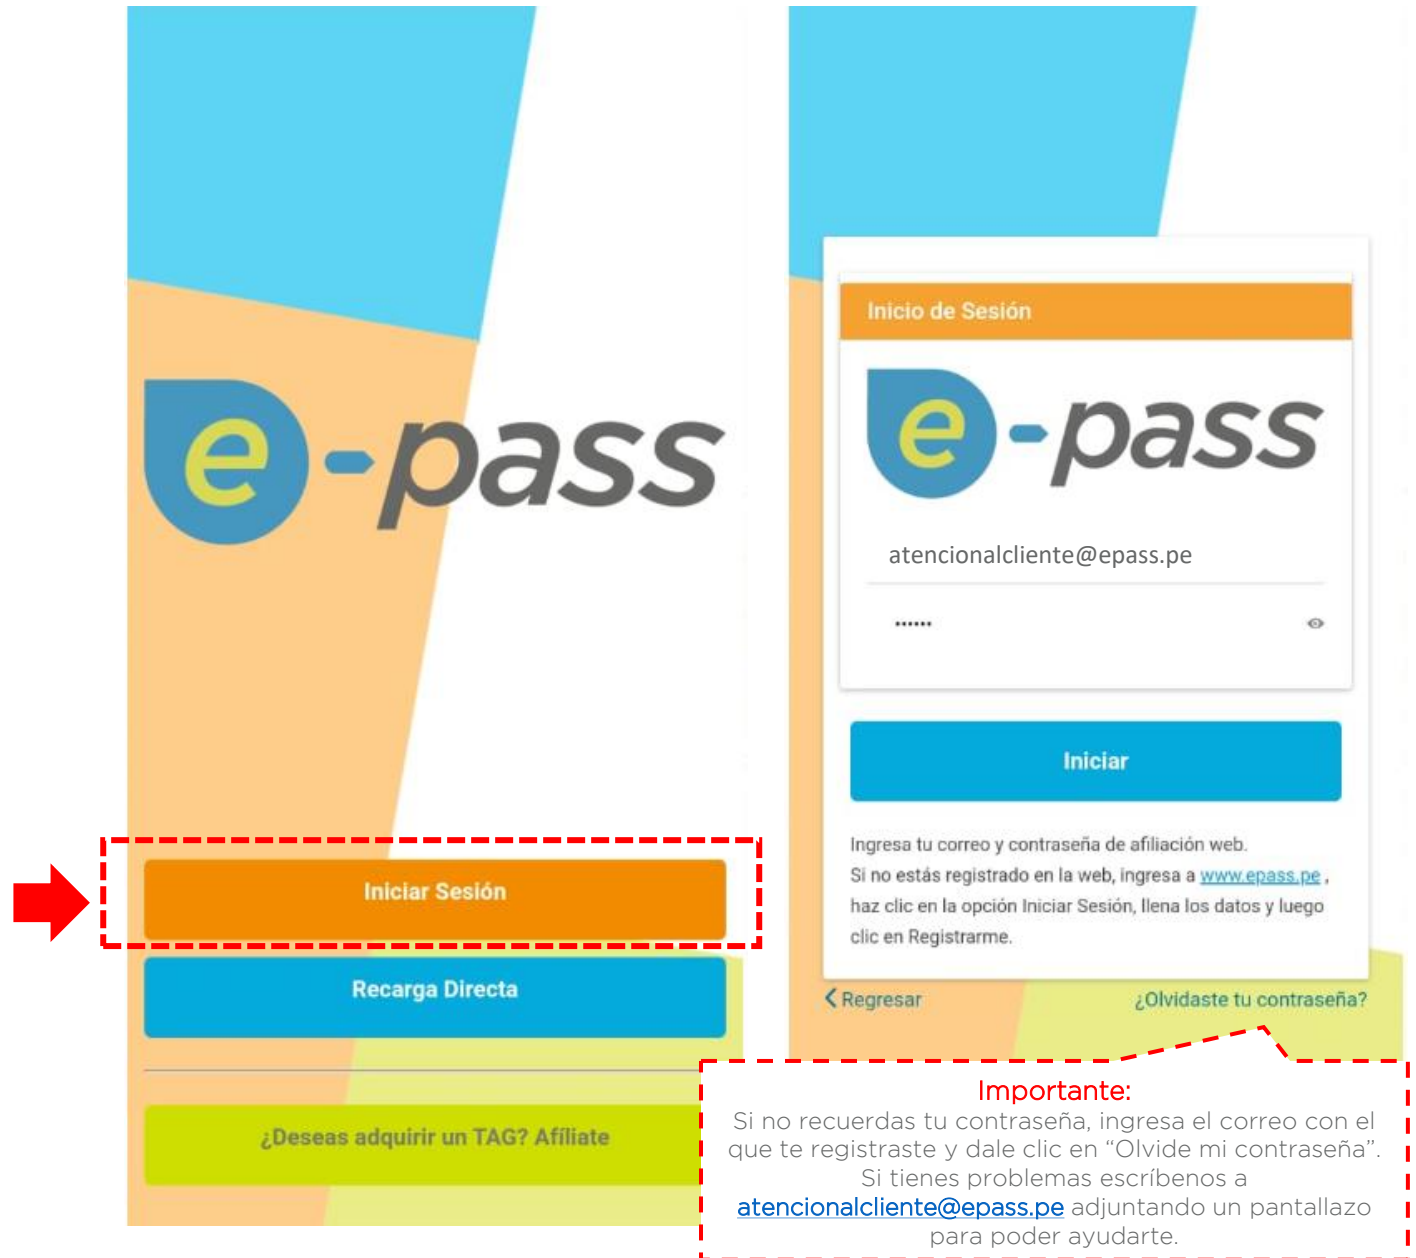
e-pass

Iniciar Sesión

Recarga Directa

¿Deseas adquirir un TAG? Afíliate

Inicio de Sesión

e-pass

atencionalcliente@epass.pe

••••••

Iniciar

Ingresa tu correo y contraseña de afiliación web.
Si no estás registrado en la web, ingresa a www.epass.pe, haz clic en la opción Iniciar Sesión, llena los datos y luego clic en Registrarme.

< Regresar

¿Olvidaste tu contraseña?

Importante:
Si no recuerdas tu contraseña, ingresa el correo con el que te registraste y dale clic en "Olvide mi contraseña". Si tienes problemas escríbenos a atencionalcliente@epass.pe adjuntando un pantallazo para poder ayudarte.